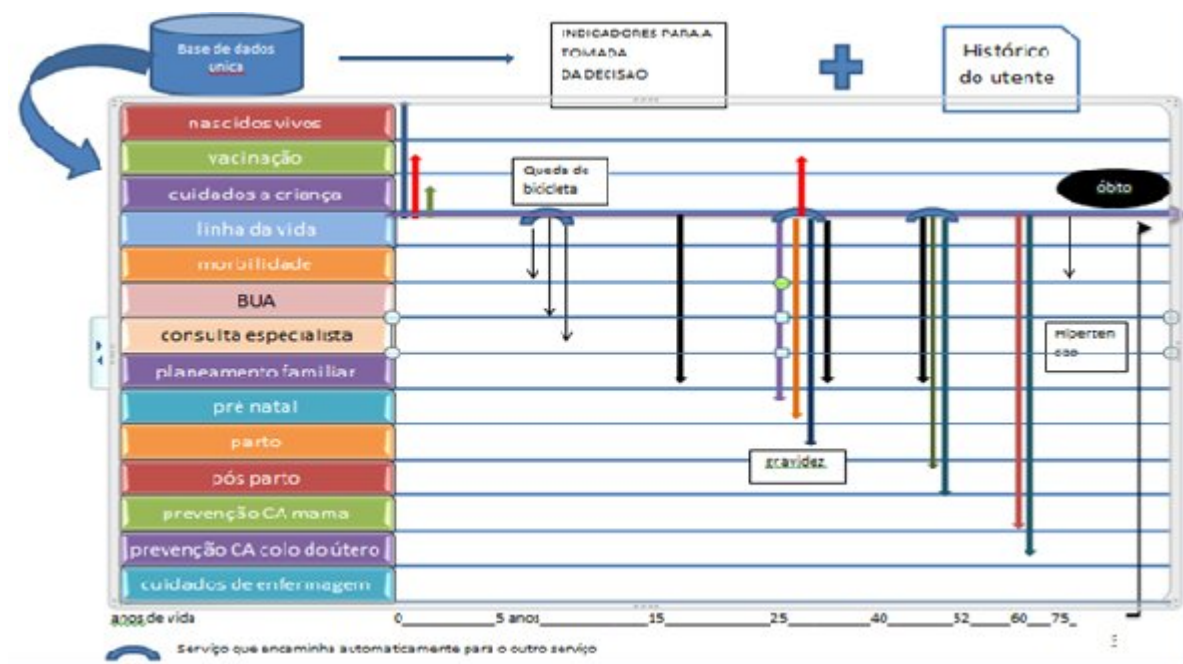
Base de dados unica

INDICADORES PARA A TOMADA DA DECISAO

Histórico do utente

nascidos vivos
vacinação
cuidados a criança
linha da vida
morbilidade
BUA
consulta especialista
planeamento familiar
pré natal
parto
pós parto
prevenção CA mama
prevenção CA colo do útero
cuidados de enfermagem

Queda de bicicleta

óbto

Hiperten sao

gravidez

anos de vida 0 5 anos 15 25 40 52 60 75

Serviço que encaminha automaticamente para o outro serviço